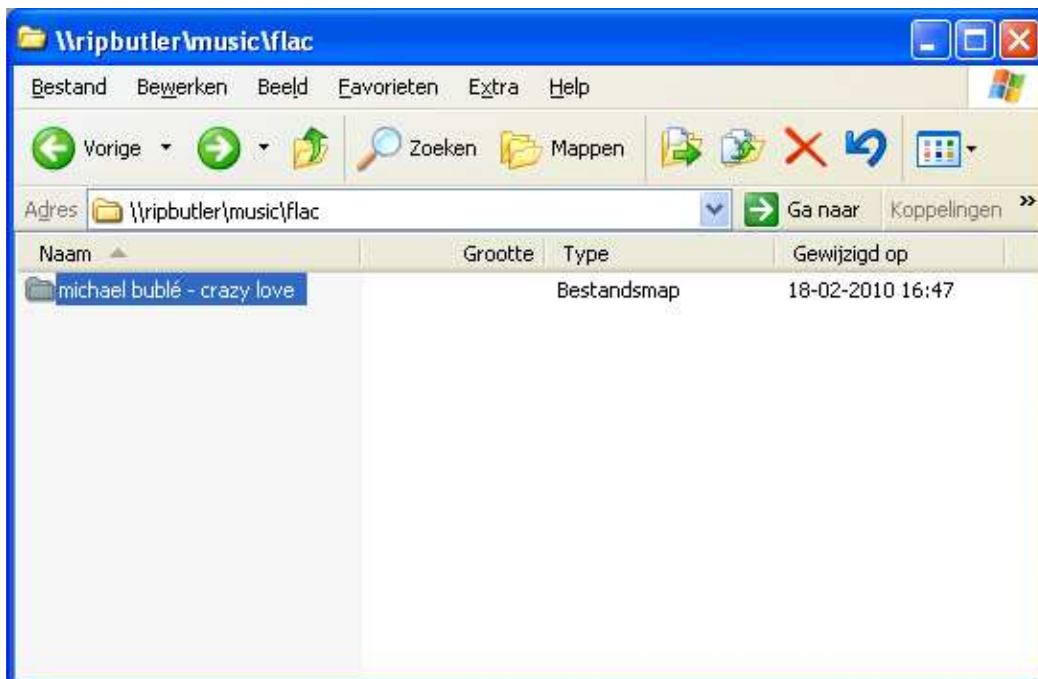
\\ripbutler\music\flac

Bestand Bewerken Beeld Favorieten Extra Help

Vorige Zoeken Mappen

Adres \\ripbutler\music\flac Ga naar Koppelingen »

| Naam | Grootte | Type | Gewijzigd op |
|---|---|---|---|
| michael bublé - crazy love | | Bestandsmap | 18-02-2010 16:47 |